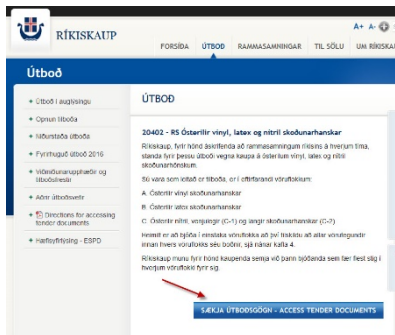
RÍKISKAUP

A+ A- ⊕ ·

FORSÍÐA | ÚTBOÐ | RAMMASAMNINGAR | TIL SÖLU | UM RÍKISKAUP

Útboð

Útboð í auglýsingu
Opnun tilboða
Niðurstaða útboða
Fyrirhuguð útboð 2016
Viðmiðunarupphæðir og útboðsreglur
Aðrir útboðsvefir
Directions for accessing tender documents
Hæfisyfirlýsing - ESPD

ÚTBOÐ

20402 - RS Österil vinyl, latex og nitríl skoðunarhanskar

Ríkiskaup, fyrir hönd áskrifenda að rammasamningum ríkisins á hverjum tíma, standa fyrir þessu útboði vegna kaupa á Österil vinyl, latex og nitríl skoðunarhönskum.

Boðið er í eftirfarandi vöruflokka:

A. Österil vinyl skoðunarhanskar

B. Österil latex skoðunarhanskar

C. Österil nitríl, venjulegir (C-1) og langir skoðunarhanskar (C-2)

Heimilt er að bjóða í einstaka vöruflokka að því tilskildu að allar vörutegundir innan hvers vöruflokks séu boðnar, sjá nánar kafla 4.

Ríkiskaup munu fyrir hönd kaupenda semja við þann bjóðanda sem fær flest stig í hverjum vöruflokki fyrir sig.

SÆKJA ÚTBOÐSGÖGN - ACCESS TENDER DOCUMENTS